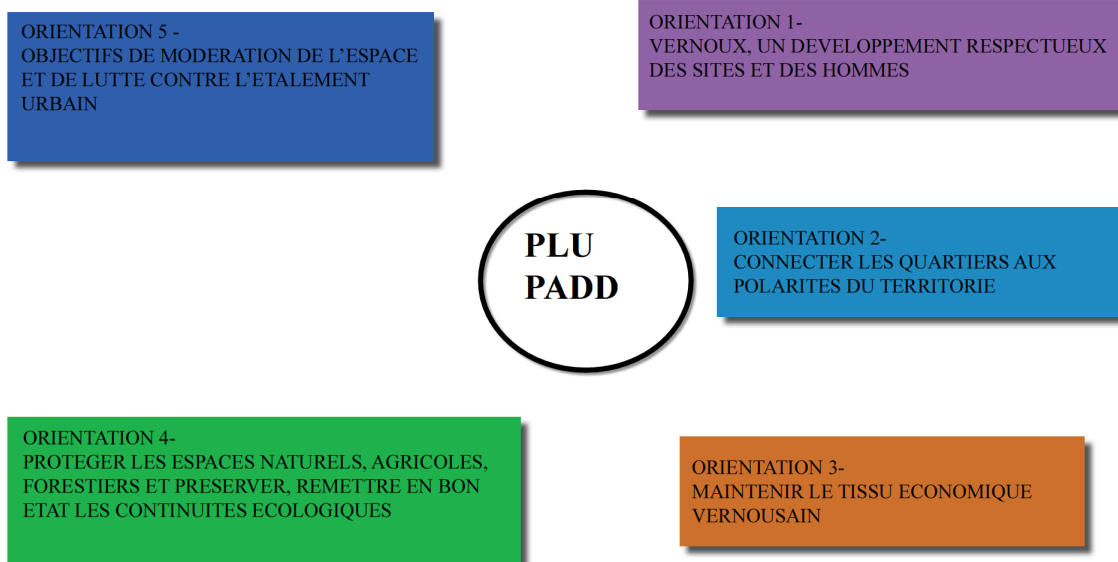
ORIENTATION 5 -
OBJECTIFS DE MODERATION DE L'ESPACE ET DE LUTTE CONTRE L'ETALEMENT URBAIN

ORIENTATION 1-
VERNOUX, UN DEVELOPPEMENT RESPECTUEUX DES SITES ET DES HOMMES

PLU
PADD

ORIENTATION 2-
CONNECTER LES QUARTIERS AUX POLARITES DU TERRITORIE

ORIENTATION 4-
PROTEGER LES ESPACES NATURELS, AGRICOLES, FORESTIERS ET PRESERVER, REMETTRE EN BON ETAT LES CONTINUITES ECOLOGIQUES

ORIENTATION 3-
MAINTENIR LE TISSU ECONOMIQUE VERNOUSAIN